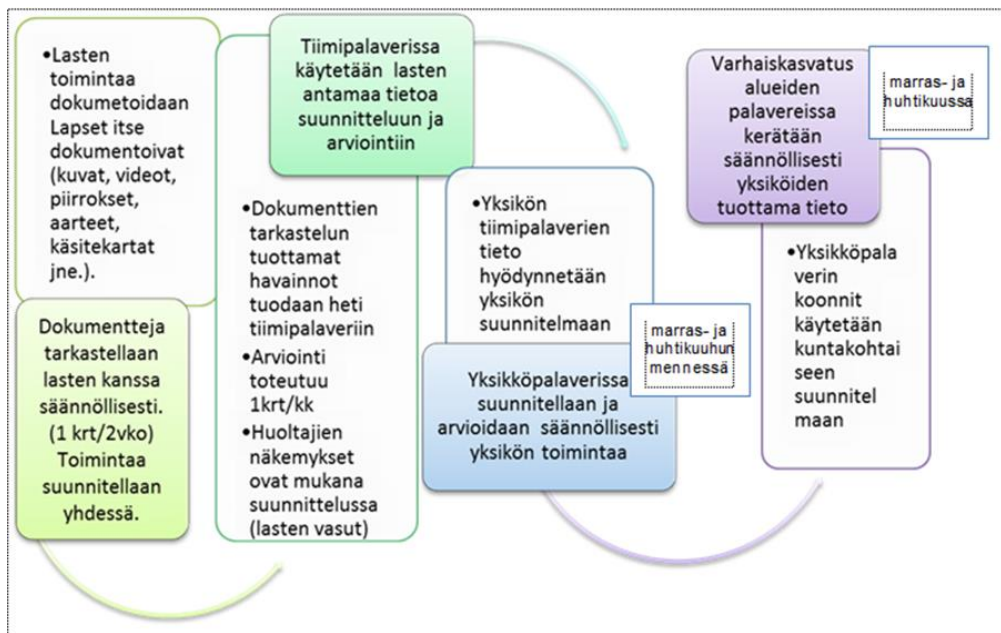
•Lasten toimintaa dokumetoidaan Lapset itse dokumentoivat (kuvat, videot, piirrokset, aarteet, käsitekartat jne.).

Dokumentteja tarkastellaan lasten kanssa säännöllisesti. (1 krt/2vko) Toimintaa suunnitellaan yhdessä.

Tiimipalaverissa käytetään lasten antamaa tietoa suunnitteluun ja arviointiin

•Dokumenttien tarkastelun tuottamat havainnot tuodaan heti tiimipalaveriin
•Arviointi toteutuu 1krt/kk
•Huoltajien näkemykset ovat mukana suunnittelussa (lasten vasut)

•Yksikön tiimipalaverien tieto hyödynnetään yksikön suunnitelmaan

marras- ja huhtikuuhun mennessä

Yksikköpalavereissa suunnitellaan ja arvioidaan säännöllisesti yksikön toimintaa

Varhaiskasvatus alueiden palavereissa kerätään säännöllisesti yksiköiden tuottama tieto

marras- ja huhtikuussa

•Yksikköpalaverin koonnit käytetään kuntakohtaiseen suunnitelmaan